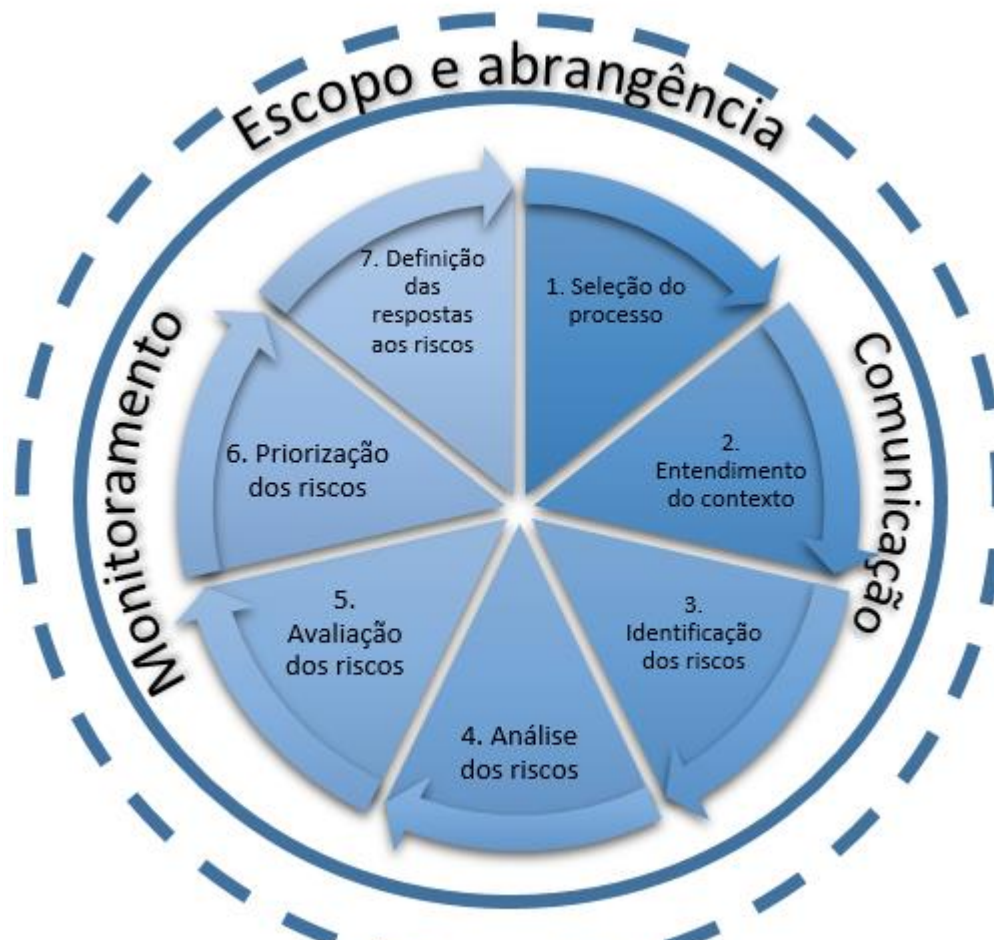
Escopo e abrangência

Monitoramento

Comunicação

1. Seleção do processo

2. Entendimento do contexto

3. Identificação dos riscos

4. Análise dos riscos

5. Avaliação dos riscos

6. Priorização dos riscos

7. Definição das respostas aos riscos